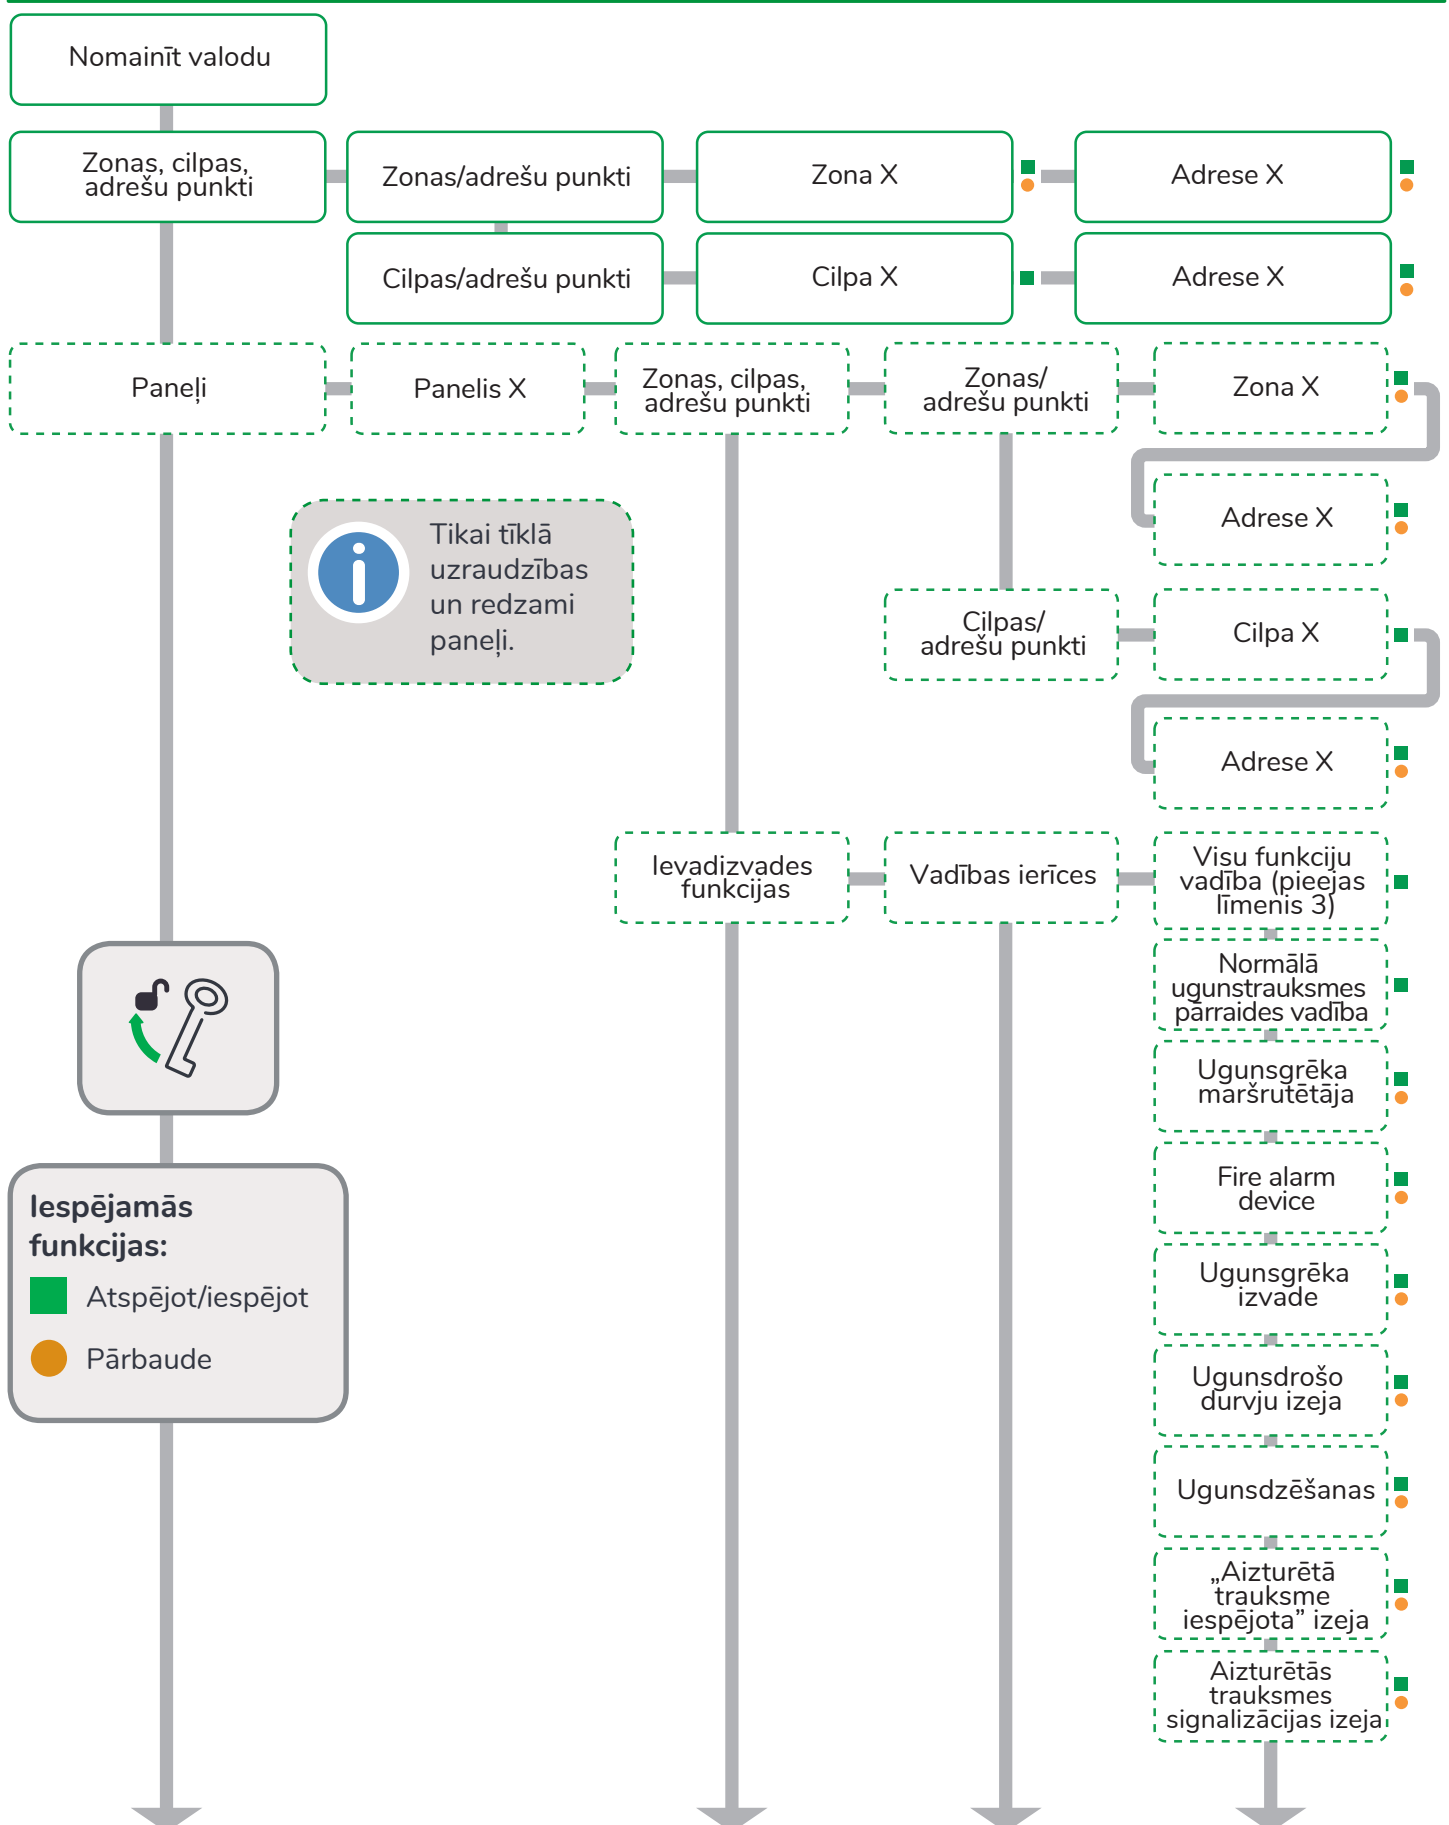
Nomainīt valodu

Zonas, cilpas, adrešu punkti

Zonas/adrešu punkti

Zona X

Adrese X

Cilpas/adrešu punkti

Cilpa X

Adrese X

Paneļi

Panelis X

Zonas, cilpas, adrešu punkti

Zonas/ adrešu punkti

Zona X

Adrese X

Tikai tīklā uzraudzības un redzami paneļi.

Cilpas/ adrešu punkti

Cilpa X

Adrese X

Ievadizvades funkcijas

Vadības ierīces

Visu funkciju vadība (piekļuves līmenis 3)

Normālā ugunstrauksmes pārraides vadība

Ugunsgrēka maršrutētāja

Fire alarm device

Ugunsgrēka izvade

Ugunsdrošo durvju izeja

Ugunsdzēšanas

„Aizturētā trauksme iespējota" izeja

Aizturētās trauksmes signalizācijas izeja

Iespējamās funkcijas:

Atspējot/iespējot

Pārbaude